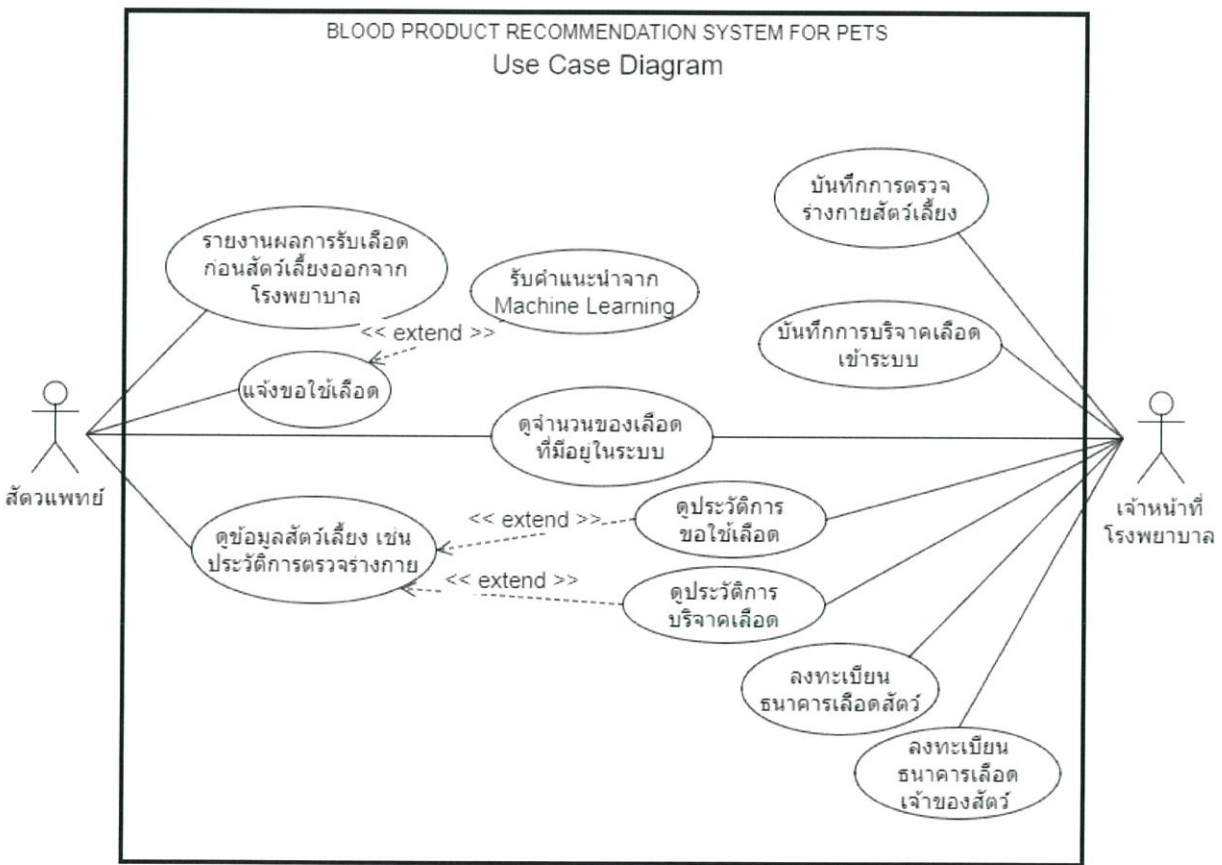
BLOOD PRODUCT RECOMMENDATION SYSTEM FOR PETS
Use Case Diagram

บันทึกการตรวจร่างกายสัตว์เลี้ยง

รายงานผลการรับเลือดก่อนสัตว์เลี้ยงออกจากโรงพยาบาล

รับคำแนะนำจาก Machine Learning

<< extend >>

บันทึกการบริจาคเลือดเข้าระบบ

แจ้งขอใช้เลือด

ดูจำนวนของเลือดที่มีอยู่ในระบบ

สัตวแพทย์

เจ้าหน้าที่โรงพยาบาล

ดูประวัติการขอใช้เลือด

<< extend >>

ดูข้อมูลสัตว์เลี้ยง เช่น ประวัติการตรวจร่างกาย

<< extend >>

ดูประวัติการบริจาคเลือด

ลงทะเบียนธนาคารเลือดสัตว์

ลงทะเบียนธนาคารเลือดเจ้าของสัตว์